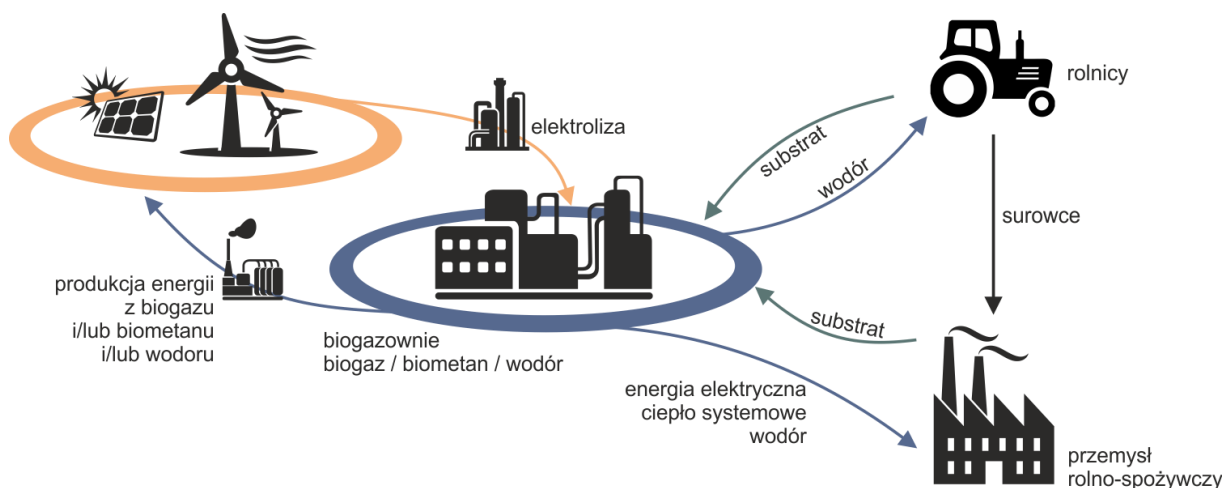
elektroliza

rolnicy

substrat

wodór

surowce

produkcja energii z biogazu i/lub biometanu i/lub wodoru

substrat

biogazownie
biogaz / biometan / wodór

energia elektryczna
ciepło systemowe
wodór

przemysł
rolno-spożywczy